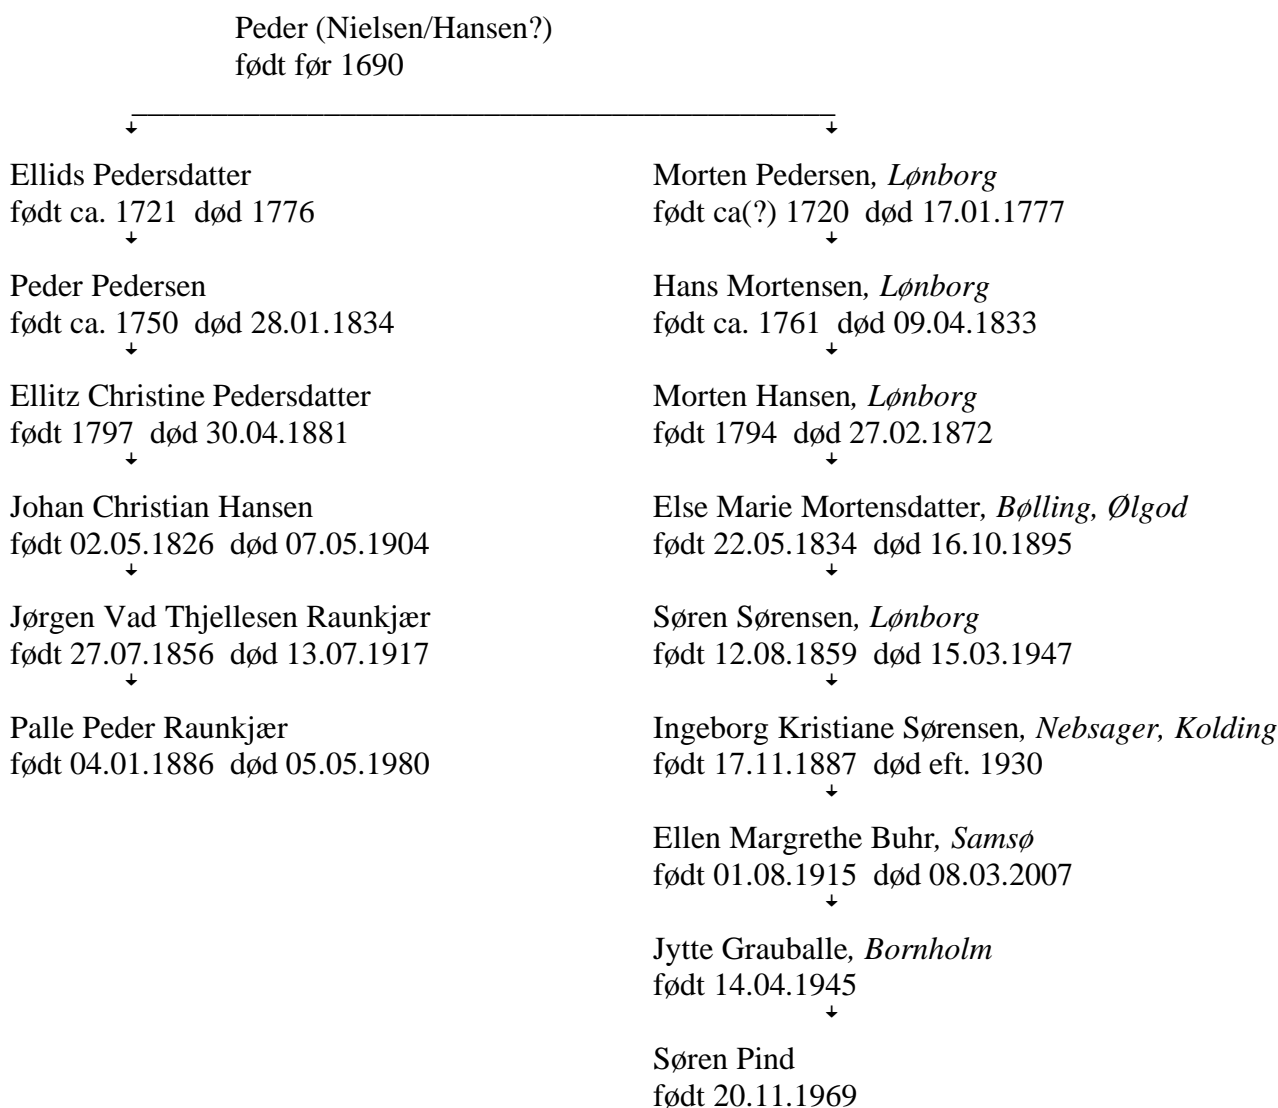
Peder (Nielsen/Hansen?)
født før 1690

Ellids Pedersdatter
født ca. 1721 død 1776

Peder Pedersen
født ca. 1750 død 28.01.1834

Ellitz Christine Pedersdatter
født 1797 død 30.04.1881

Johan Christian Hansen
født 02.05.1826 død 07.05.1904

Jørgen Vad Thjellesen Raunkjær
født 27.07.1856 død 13.07.1917

Palle Peder Raunkjær
født 04.01.1886 død 05.05.1980

Morten Pedersen, *Lønborg*
født ca(?) 1720 død 17.01.1777

Hans Mortensen, *Lønborg*
født ca. 1761 død 09.04.1833

Morten Hansen, *Lønborg*
født 1794 død 27.02.1872

Else Marie Mortensdatter, *Bølling, Ølgod*
født 22.05.1834 død 16.10.1895

Søren Sørensen, *Lønborg*
født 12.08.1859 død 15.03.1947

Ingeborg Kristiane Sørensen, *Nebsager, Kolding*
født 17.11.1887 død eft. 1930

Ellen Margrethe Buhr, *Samsø*
født 01.08.1915 død 08.03.2007

Jytte Grauballe, *Bornholm*
født 14.04.1945

Søren Pind
født 20.11.1969